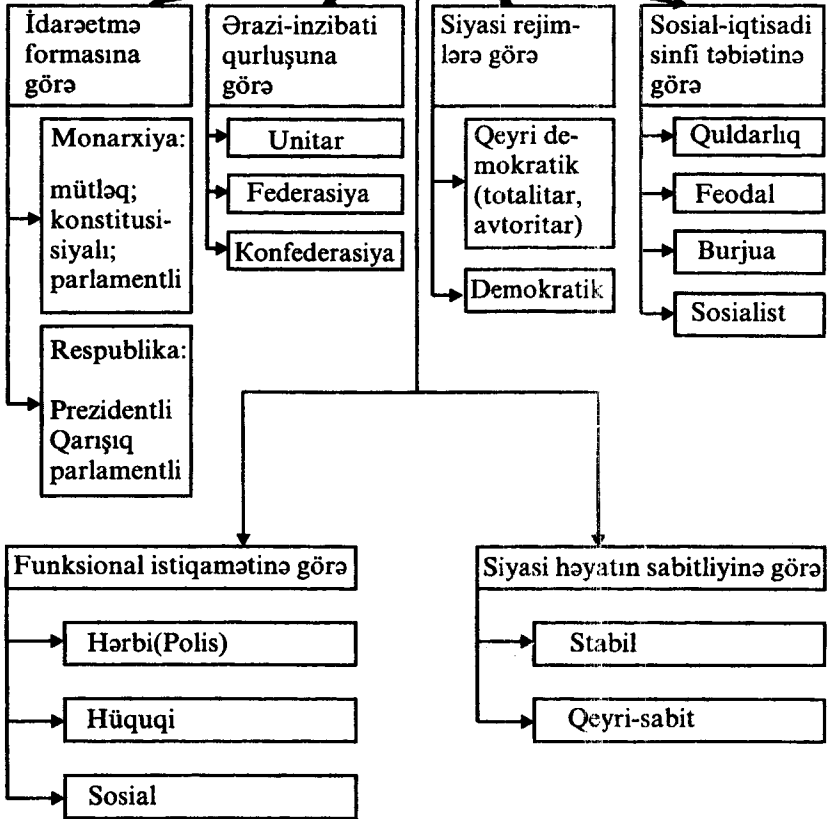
İdarəetmə formasına görə

Monarxiya:

mütləq; konstitusiyalı; parlamentli

Respublika:

Prezidentli
Qarışıq
parlamentli

Ərazi-inzibati qurluşuna görə

Unitar

Federasiya

Konfederasiya

Siyasi rejimlərə görə

Qeyri demokratik (totalitar, avtoritar)

Demokratik

Sosial-iqtisadi sinfi təbiətinə görə

Quldarlıq

Feodal

Burjua

Sosialist

Funksional istiqamətinə görə

Hərbi(Polis)

Hüquqi

Sosial

Siyasi həyatın sabitliyinə görə

Stabil

Qeyri-sabit